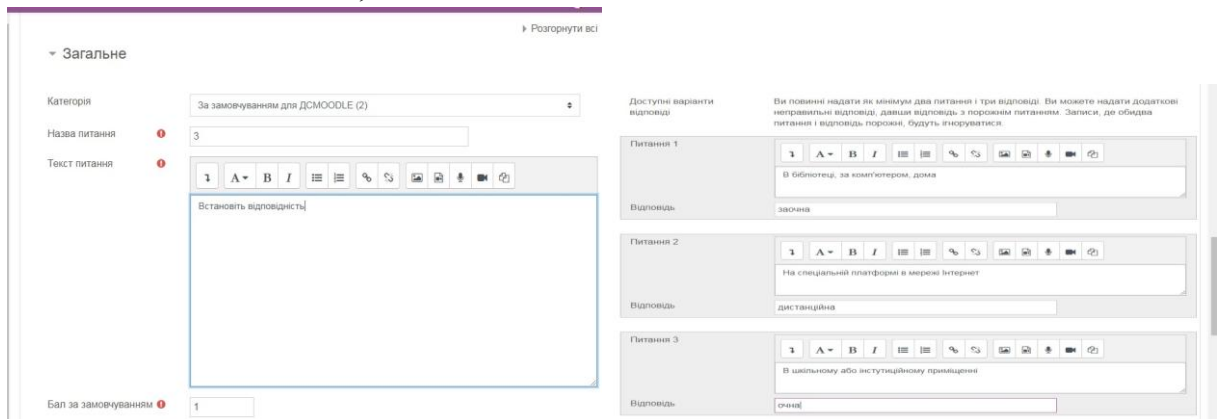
▸ Розгорнути всі

▾ Загальне

Категорія | За замовчуванням для ДСMOODLE (2)

Назва питання | 3

Текст питання

Встановіть відповідність

Бал за замовчуванням | 1

Доступні варіанти відповіді | Ви повинні надати як мінімум два питання і три відповіді. Ви можете надати додаткові неправильні відповіді, давши відповідь з порожнім питанням. Записи, де обидва питання і відповідь порожні, будуть ігноруватися.

Питання 1

В бібліотеці, за комп'ютером, дома

Відповідь | заочна

Питання 2

На спеціальній платформі в мережі Інтернет

Відповідь | дистанційна

Питання 3

В шкільному або інституційному приміщенні

Відповідь | очна